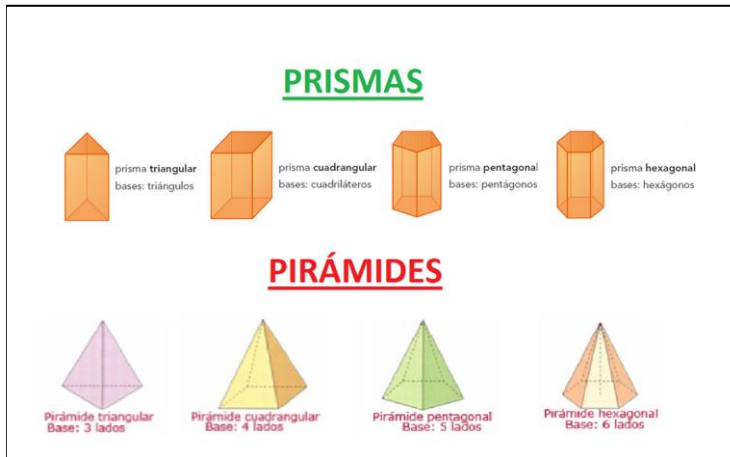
PRISMAS

prisma **triangular**
bases: triángulos

prisma **cuadrangular**
bases: cuadriláteros

prisma **pentagonal**
bases: pentágonos

prisma **hexagonal**
bases: hexágonos

PIRÁMIDES

Pirámide triangular
Base: 3 lados

Pirámide cuadrangular
Base: 4 lados

Pirámide pentagonal
Base: 5 lados

Pirámide hexagonal
Base: 6 lados